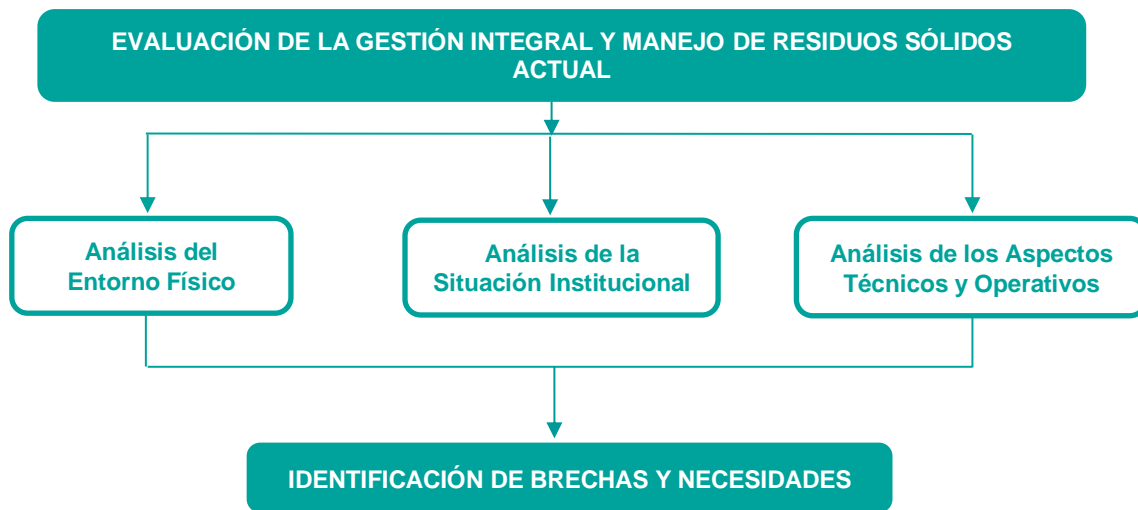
EVALUACIÓN DE LA GESTIÓN INTEGRAL Y MANEJO DE RESIDUOS SÓLIDOS ACTUAL

Análisis del Entorno Físico

Análisis de la Situación Institucional

Análisis de los Aspectos Técnicos y Operativos

IDENTIFICACIÓN DE BRECHAS Y NECESIDADES